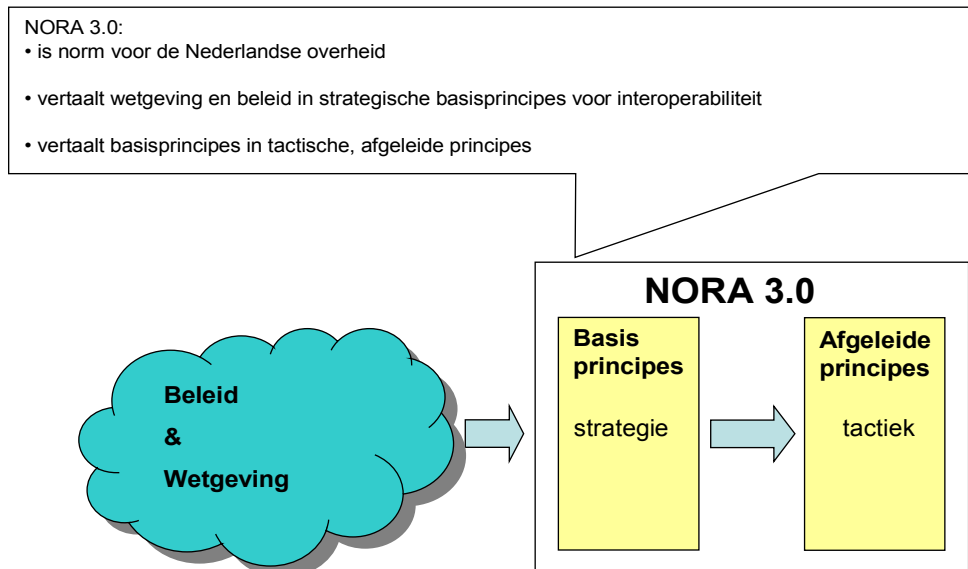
NORA 3.0:
• is norm voor de Nederlandse overheid

• vertaalt wetgeving en beleid in strategische basisprincipes voor interoperabiliteit

• vertaalt basisprincipes in tactische, afgeleide principes

Beleid
&
Wetgeving

NORA 3.0

Basis principes

strategie

Afgeleide principes

tactiek